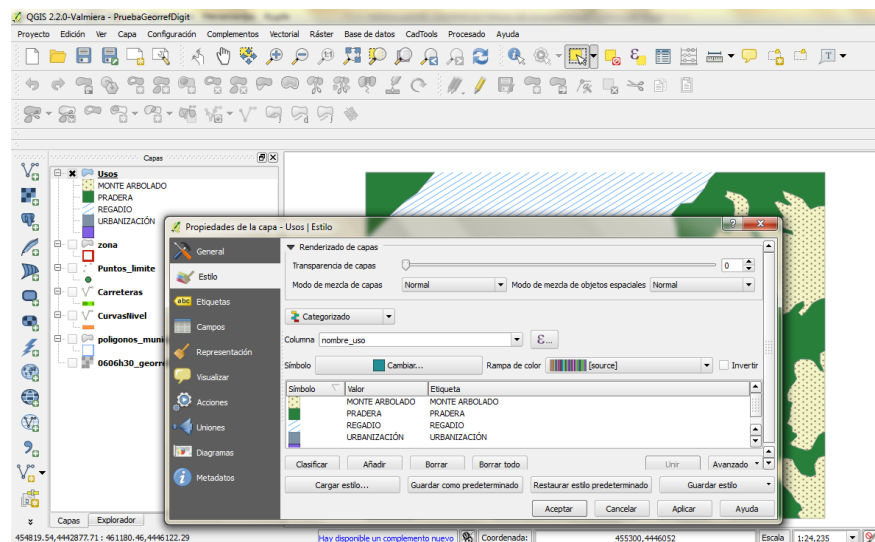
QGIS 2.2.0-Valmiera - PruebaGeorrefDigit

Proyecto Edición Ver Capa Configuración Complementos Vectorial Ráster Base de datos CadTools Procesado Ayuda

Capas

Usos
MONTE ARBOLADO
PRADERA
REGADIO
URBANIZACIÓN
zona
Puntos_limite
Carreteras
CurvasNivel
poligonos_muni
0606h30_georre

Capas Explorador

Propiedades de la capa - Usos | Estilo

General
Estilo
Etiquetas
Campos
Representación
Visualizar
Acciones
Uniones
Diagramas
Metadatos

Renderizado de capas
Transparencia de capas 0
Modo de mezcla de capas Normal
Modo de mezcla de objetos espaciales Normal

Categorizado

Columna nombre_uso

Símbolo Cambiar... Rampa de color [source] Invertir

| Símbolo | Valor | Etiqueta |
|---|---|---|
| | MONTE ARBOLADO | MONTE ARBOLADO |
| | PRADERA | PRADERA |
| | REGADIO | REGADIO |
| | URBANIZACIÓN | URBANIZACIÓN |

Clasificar Añadir Borrar Borrar todo Unir Avanzado

Cargar estilo... Guardar como predeterminado Restaurar estilo predeterminado Guardar estilo

Aceptar Cancelar Aplicar Ayuda

454819.54,4442877.71 : 461180.46,4446122.29 Hay disponible un complemento nuevo Coordenada: 455300,4446052 Escala 1:24.235